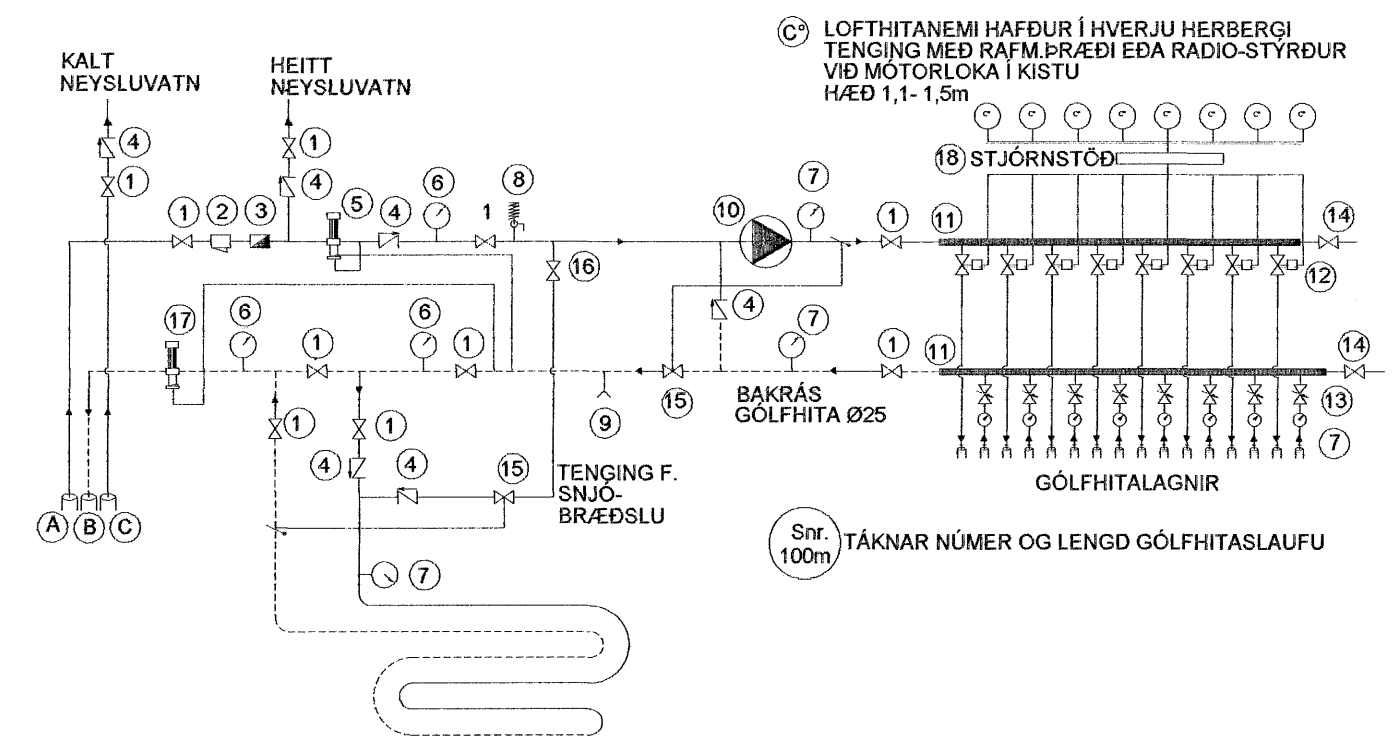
KALT NEYSLUVATN

HEITT NEYSLUVATN

C° LOFTHITANEMI HAFÐUR Í HVERJU HERBERGI TENGING MEÐ RAFM.ÞRÆÐI EÐA RADIO-STÝRÐUR VIÐ MÓTORLOKA Í KISTU HÆÐ 1,1- 1,5m

18 STJÓRNSTÖÐ

4
1
1
4
1 2 3
5
4
6
1
8
10
7
1
11
14
12
16
4
17
6
1
6
1
7
1
11
14
15
9
BAKRÁS GÓLFHITA Ø25
13
7
1
1
4
4
15
TENGING F. SNJÓ-BRÆÐSLU
GÓLFHITALAGNIR
A B C
7

Snr. 100m TÁKNAR NÚMER OG LENGD GÓLFHITASLAUFU